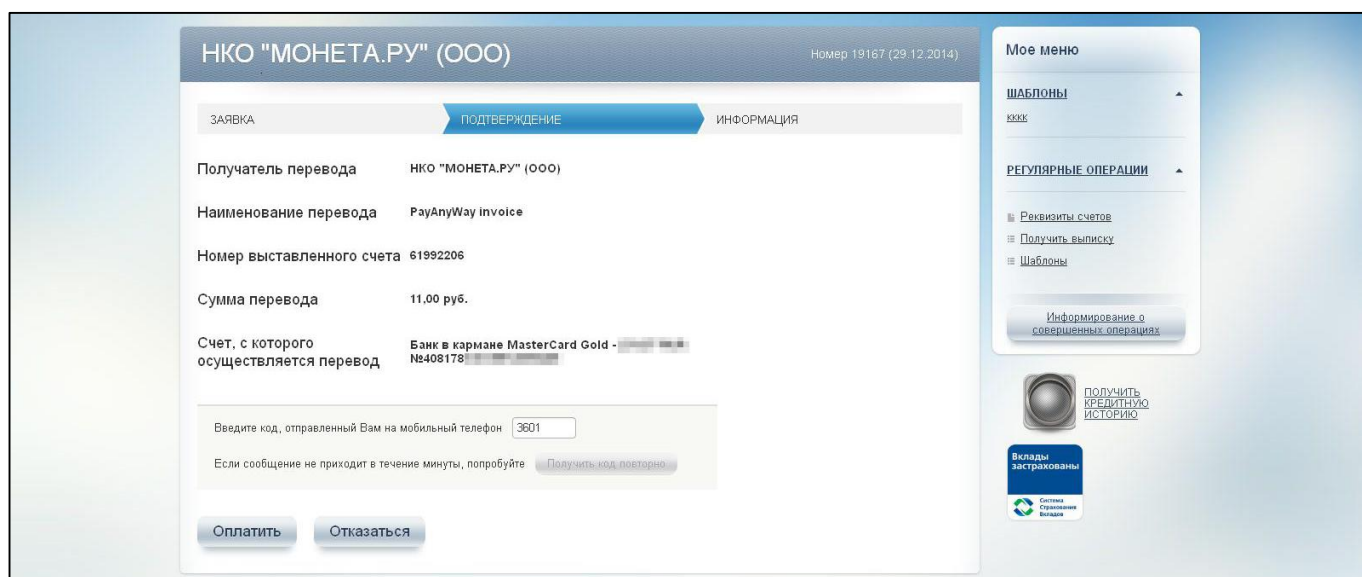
НКО "МОНЕТА.РУ" (ООО)

Номер 19167 (29.12.2014)

ЗАЯВКА

ПОДТВЕРЖДЕНИЕ

ИНФОРМАЦИЯ

Получатель перевода НКО "МОНЕТА.РУ" (ООО)

Наименование перевода PayAnyWay invoice

Номер выставленного счета 61992206

Сумма перевода 11,00 руб.

Счет, с которого осуществляется перевод Банк в кармане MasterCard Gold - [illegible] №408178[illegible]

Введите код, отправленный Вам на мобильный телефон 3601

Если сообщение не приходит в течение минуты, попробуйте Получить код повторно

Оплатить

Отказаться

Мое меню

ШАБЛОНЫ

кккк

РЕГУЛЯРНЫЕ ОПЕРАЦИИ

Реквизиты счетов

Получить выписку

Шаблоны

Информирование о совершенных операциях

ПОЛУЧИТЬ КРЕДИТНУЮ ИСТОРИЮ

Вклады застрахованы

Система Страхования Вкладов